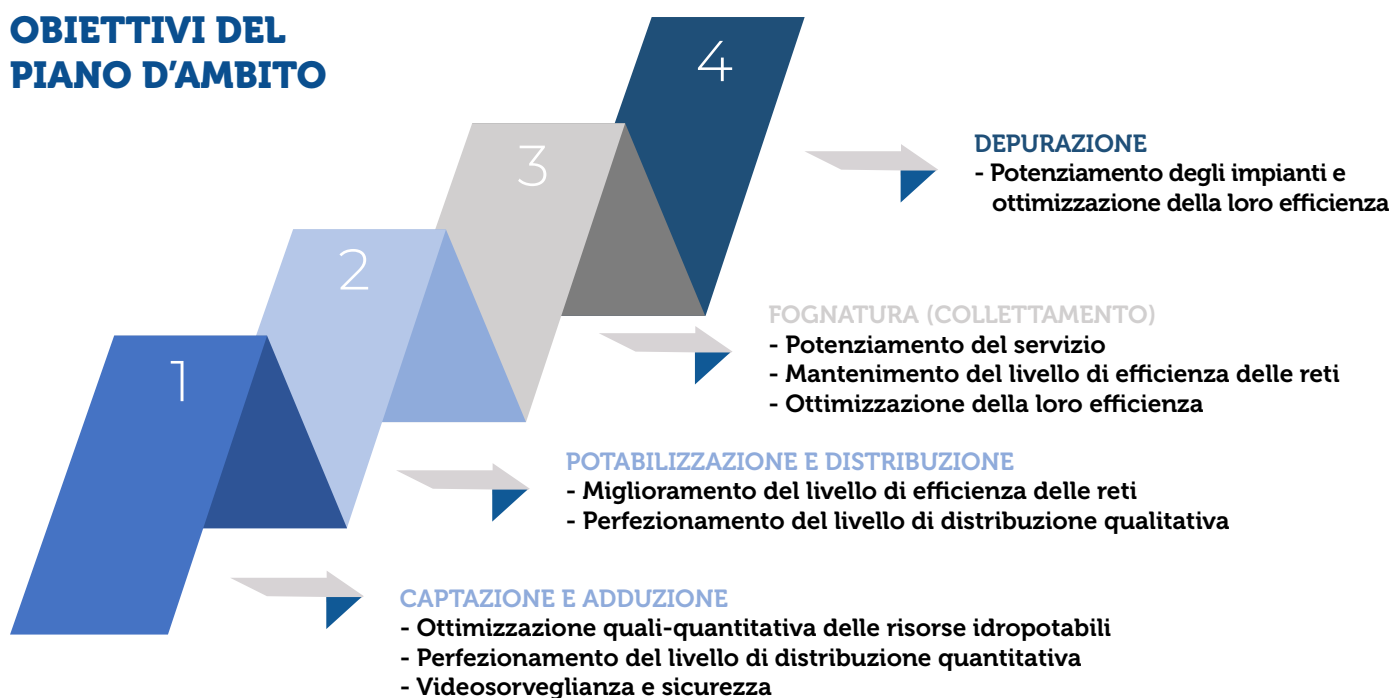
OBIETTIVI DEL PIANO D'AMBITO

4

3

2

1

DEPURAZIONE
- Potenziamento degli impianti e ottimizzazione della loro efficienza

FOGNATURA (COLLETTAMENTO)
- Potenziamento del servizio
- Mantenimento del livello di efficienza delle reti
- Ottimizzazione della loro efficienza

POTABILIZZAZIONE E DISTRIBUZIONE
- Miglioramento del livello di efficienza delle reti
- Perfezionamento del livello di distribuzione qualitativa

CAPTAZIONE E ADDUZIONE
- Ottimizzazione quali-quantitativa delle risorse idropotabili
- Perfezionamento del livello di distribuzione quantitativa
- Videosorveglianza e sicurezza